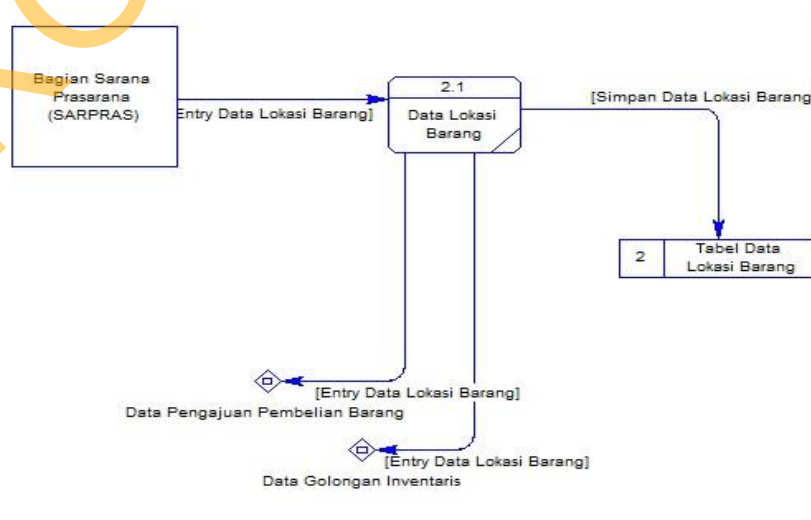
Bagian Sarana Prasarana (SARPRAS)

Entry Data Lokasi Barang]

2.1

Data Lokasi Barang

[Simpan Data Lokasi Barang

2

Tabel Data Lokasi Barang

[Entry Data Lokasi Barang]

Data Pengajuan Pembelian Barang

[Entry Data Lokasi Barang]

Data Golongan Inventaris